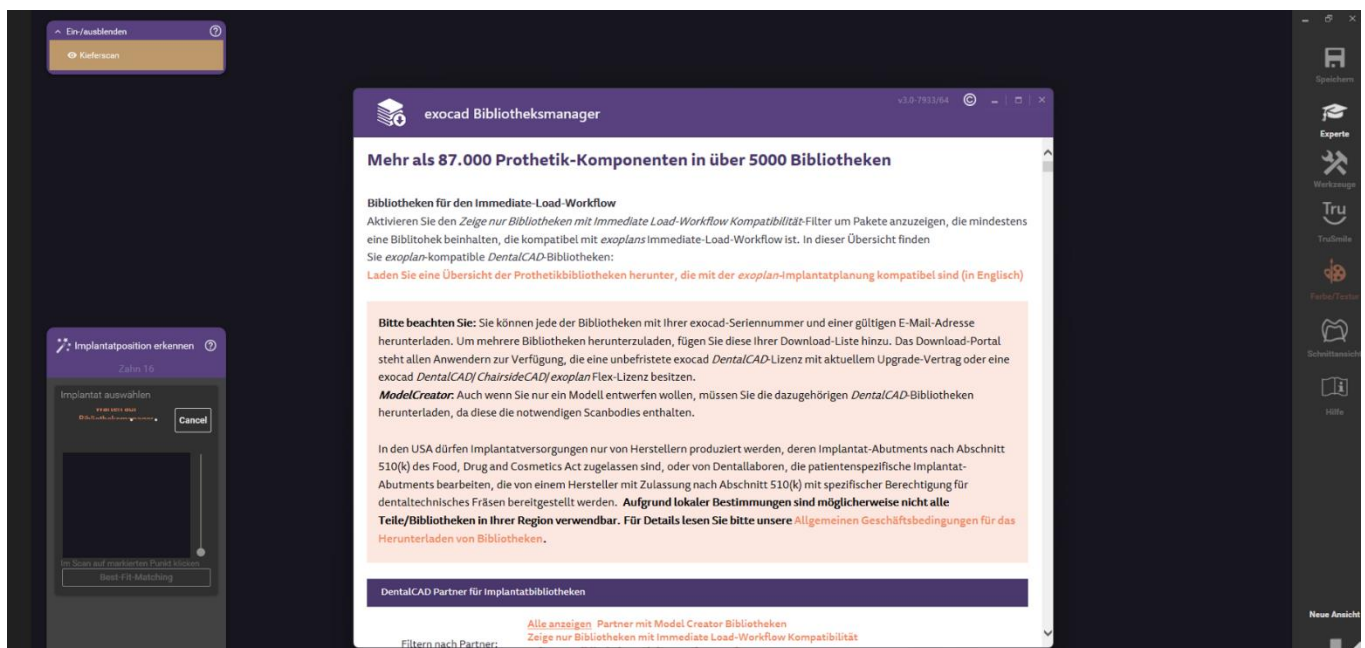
Ein-/ausblenden
Kieferscan

Implantatposition erkennen
Zahn 16
Implantat auswählen
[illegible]
Cancel
Im Scan auf markierten Punkt klicken
Best-Fit-Matching

exocad Bibliotheksmanager
v3.0-7933/64

Mehr als 87.000 Prothetik-Komponenten in über 5000 Bibliotheken

Bibliotheken für den Immediate-Load-Workflow
Aktivieren Sie den *Zeige nur Bibliotheken mit Immediate Load-Workflow Kompatibilität*-Filter um Pakete anzuzeigen, die mindestens eine Biblitohek beinhalten, die kompatibel mit *exoplans* Immediate-Load-Workflow ist. In dieser Übersicht finden Sie *exoplan*-kompatible *DentalCAD*-Bibliotheken:
Laden Sie eine Übersicht der Prothetikbibliotheken herunter, die mit der *exoplan*-Implantatplanung kompatibel sind (in Englisch)

**Bitte beachten Sie:** Sie können jede der Bibliotheken mit Ihrer exocad-Seriennummer und einer gültigen E-Mail-Adresse herunterladen. Um mehrere Bibliotheken herunterzuladen, fügen Sie diese Ihrer Download-Liste hinzu. Das Download-Portal steht allen Anwendern zur Verfügung, die eine unbefristete exocad *DentalCAD*-Lizenz mit aktuellem Upgrade-Vertrag oder eine exocad *DentalCAD*/ *ChairsideCAD*/ *exoplan* Flex-Lizenz besitzen.
***ModelCreator*:** Auch wenn Sie nur ein Modell entwerfen wollen, müssen Sie die dazugehörigen *DentalCAD*-Bibliotheken herunterladen, da diese die notwendigen Scanbodies enthalten.

In den USA dürfen Implantatversorgungen nur von Herstellern produziert werden, deren Implantat-Abutments nach Abschnitt 510(k) des Food, Drug and Cosmetics Act zugelassen sind, oder von Dentallaboren, die patientenspezifische Implantat-Abutments bearbeiten, die von einem Hersteller mit Zulassung nach Abschnitt 510(k) mit spezifischer Berechtigung für dentaltechnisches Fräsen bereitgestellt werden. **Aufgrund lokaler Bestimmungen sind möglicherweise nicht alle Teile/Bibliotheken in Ihrer Region verwendbar. Für Details lesen Sie bitte unsere** Allgemeinen Geschäftsbedingungen für das Herunterladen von Bibliotheken.

DentalCAD Partner für Implantatbibliotheken

Filtern nach Partner:
Alle anzeigen Partner mit Model Creator Bibliotheken
Zeige nur Bibliotheken mit Immediate Load-Workflow Kompatibilität

Speichern
Experte
Werkzeuge
Tru
TruSmile
Farbe/Textur
Schnittansicht
Hilfe
Neue Ansicht